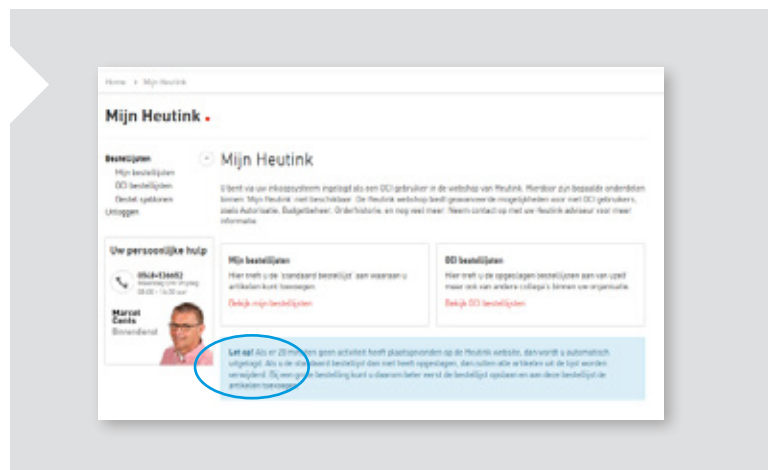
Home > Mijn Heutink

Mijn Heutink.

Bestellijsten
Mijn bestellijsten
OCI bestellijsten
Bestel sjablonen
Uitloggen

Mijn Heutink

U bent via uw inkoopsysteem ingelogd als een OCI gebruiker in de webshop van Heutink. Hierdoor zijn bepaalde onderdelen binnen 'Mijn Heutink' niet beschikbaar. De Heutink webshop biedt geavanceerde mogelijkheden voor niet OCI gebruikers, zoals Autorisatie, Budgetbeheer, Orderhistorie, en nog veel meer. Neem contact op met uw Heutink adviseur voor meer informatie.

Uw persoonlijke hulp
0548-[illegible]
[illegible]
Marcel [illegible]
Binnendienst

Mijn bestellijsten
Hier treft u de 'standaard bestellijst' aan waaraan u artikelen kunt toevoegen.
Bekijk mijn bestellijsten

OCI bestellijsten
Hier treft u de opgeslagen bestellijsten aan van uzelf maar ook van andere collega's binnen uw organisatie.
Bekijk OCI bestellijsten

Let op! Als er 20 minuten geen activiteit heeft plaatsgevonden op de Heutink website, dan wordt u automatisch uitgelogd. Als u de standaard bestellijst dan niet heeft opgeslagen, dan zullen alle artikelen uit de lijst worden verwijderd. Bij een grote bestelling kunt u daarom beter eerst de bestellijst opslaan en aan deze bestellijst de artikelen toevoegen.